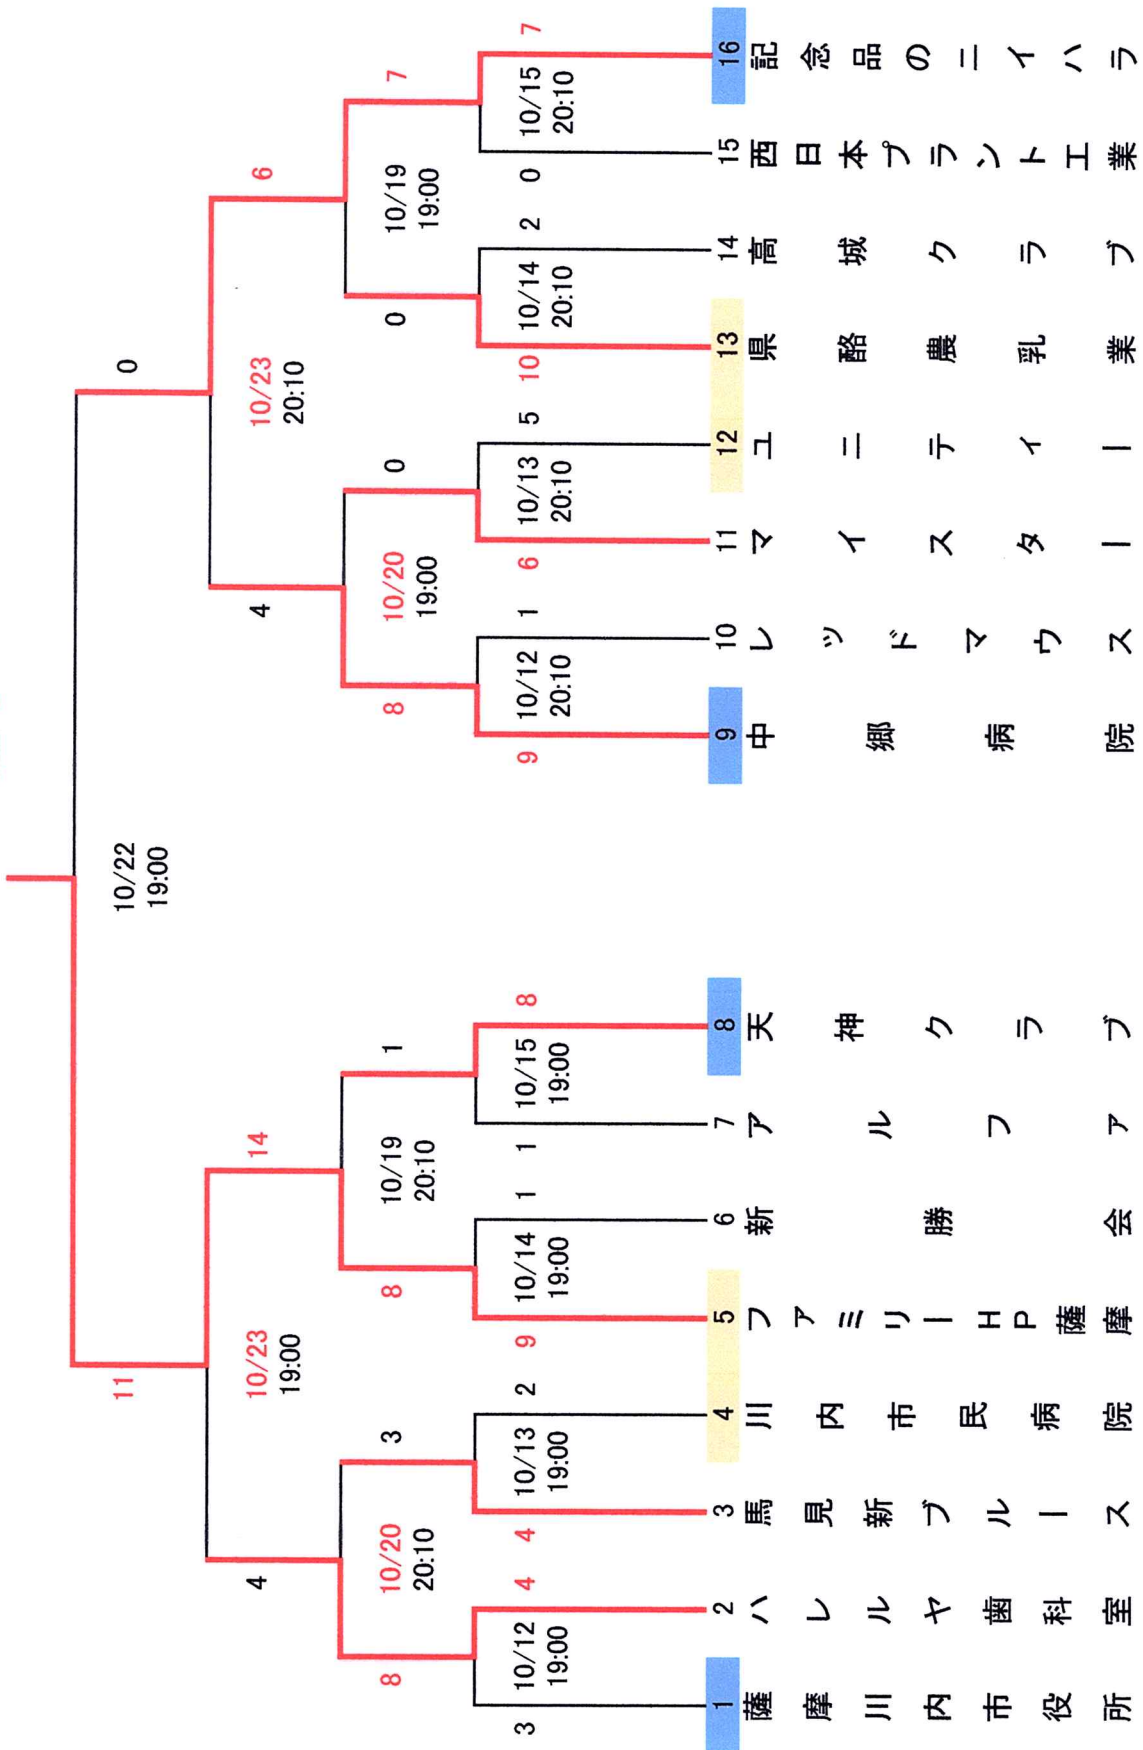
1 薩摩川内市役所
2 ハレルヤ歯科室
3 馬見新ブルース
4 川内市民病院
5 ファミリーHP薩摩
6 新勝会
7 アルファ
8 天神クラブ
9 中郷病院
10 レッドマウス
11 マイスター
12 ユニテイー
13 県酪農乳業
14 高城クラブ
15 西日本プラント工業
16 記念品のニイハラ

10/12 19:00
10/13 19:00
10/14 19:00
10/15 19:00
10/12 20:10
10/13 20:10
10/14 20:10
10/15 20:10
10/20 20:10
10/19 20:10
10/20 19:00
10/19 19:00
10/23 19:00
10/23 20:10
10/22 19:00

3 4 4 4 2 9 1 1 1 8 9 1 6 5 10 2 0 7
8 3 8 1 8 0 0 7
4 14 4 6
11 0